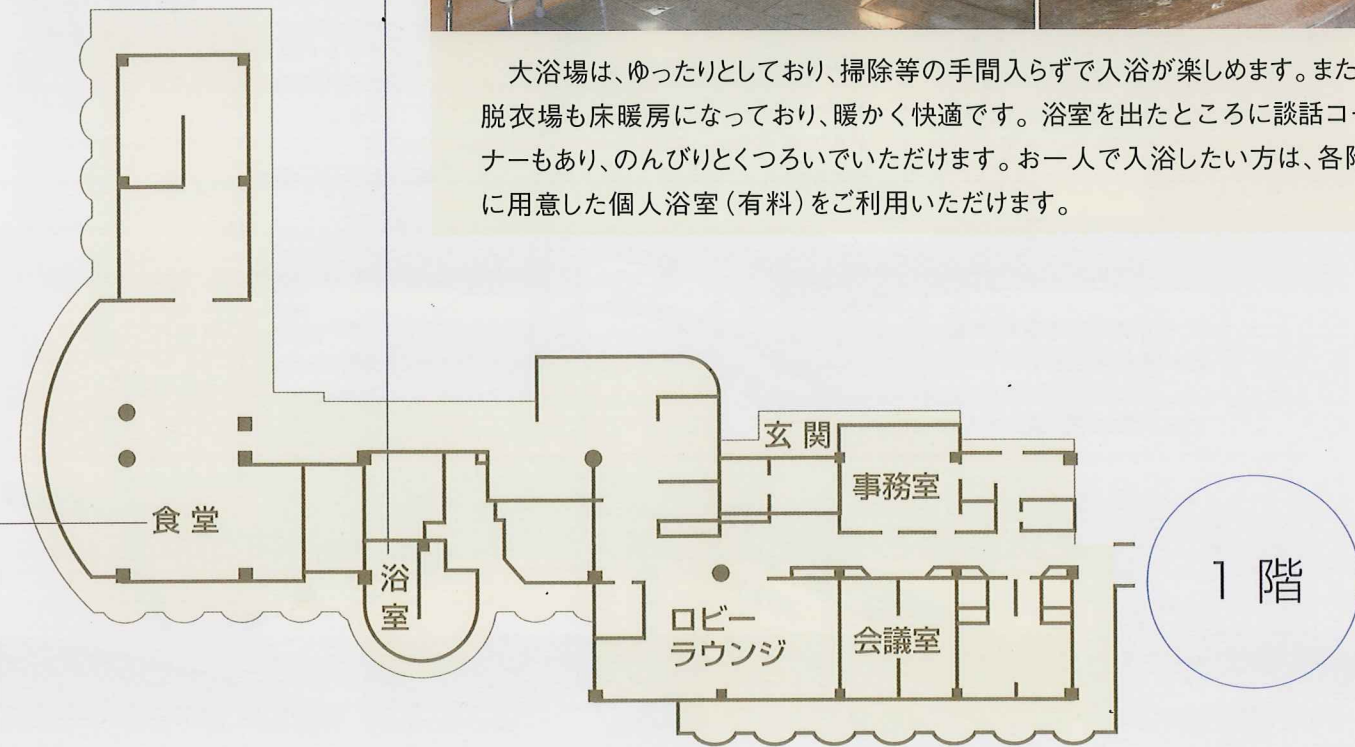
大浴場は、ゆったりとしており、掃除等の手間入らずで入浴が楽しめます。また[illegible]脱衣場も床暖房になっており、暖かく快適です。浴室を出たところに談話コ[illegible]ナーもあり、のんびりとくつろいでいただけます。お一人で入浴したい方は、各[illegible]に用意した個人浴室（有料）をご利用いただけます。

玄関
事務室
食堂
浴室
ロビーラウンジ
会議室
1 階